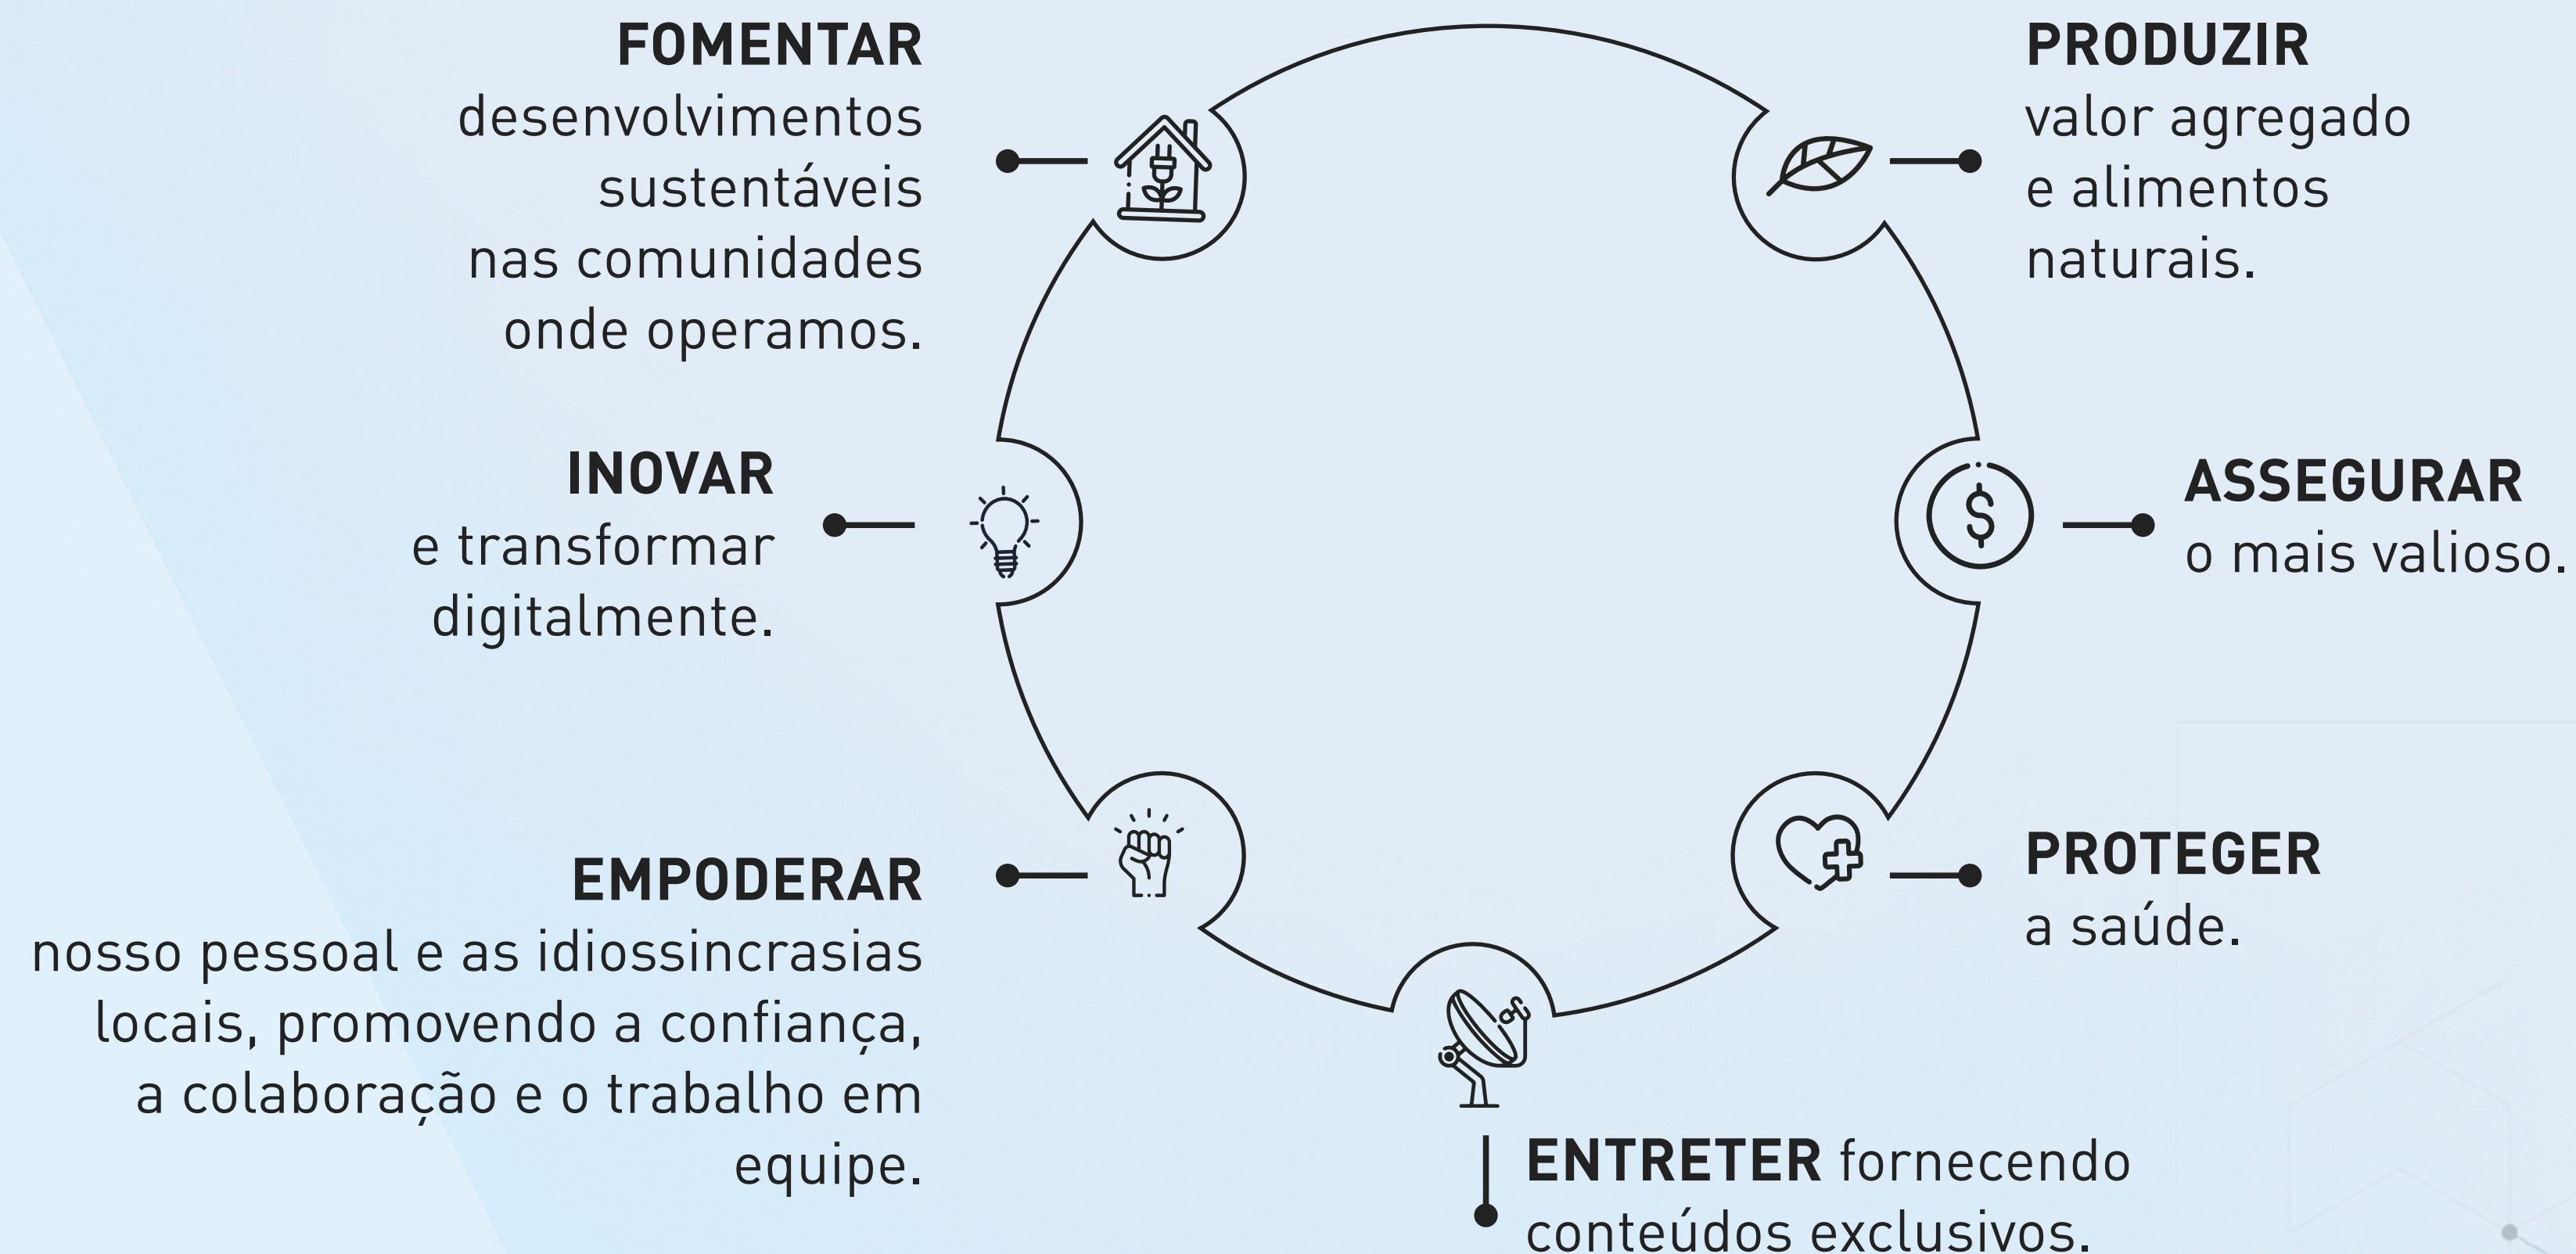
**FOMENTAR**
desenvolvimentos sustentáveis nas comunidades onde operamos.

**PRODUZIR**
valor agregado e alimentos naturais.

**INOVAR**
e transformar digitalmente.

**ASSEGURAR**
o mais valioso.

**EMPODERAR**
nosso pessoal e as idiossincrasias locais, promovendo a confiança, a colaboração e o trabalho em equipe.

**PROTEGER**
a saúde.

**ENTRETER** fornecendo conteúdos exclusivos.